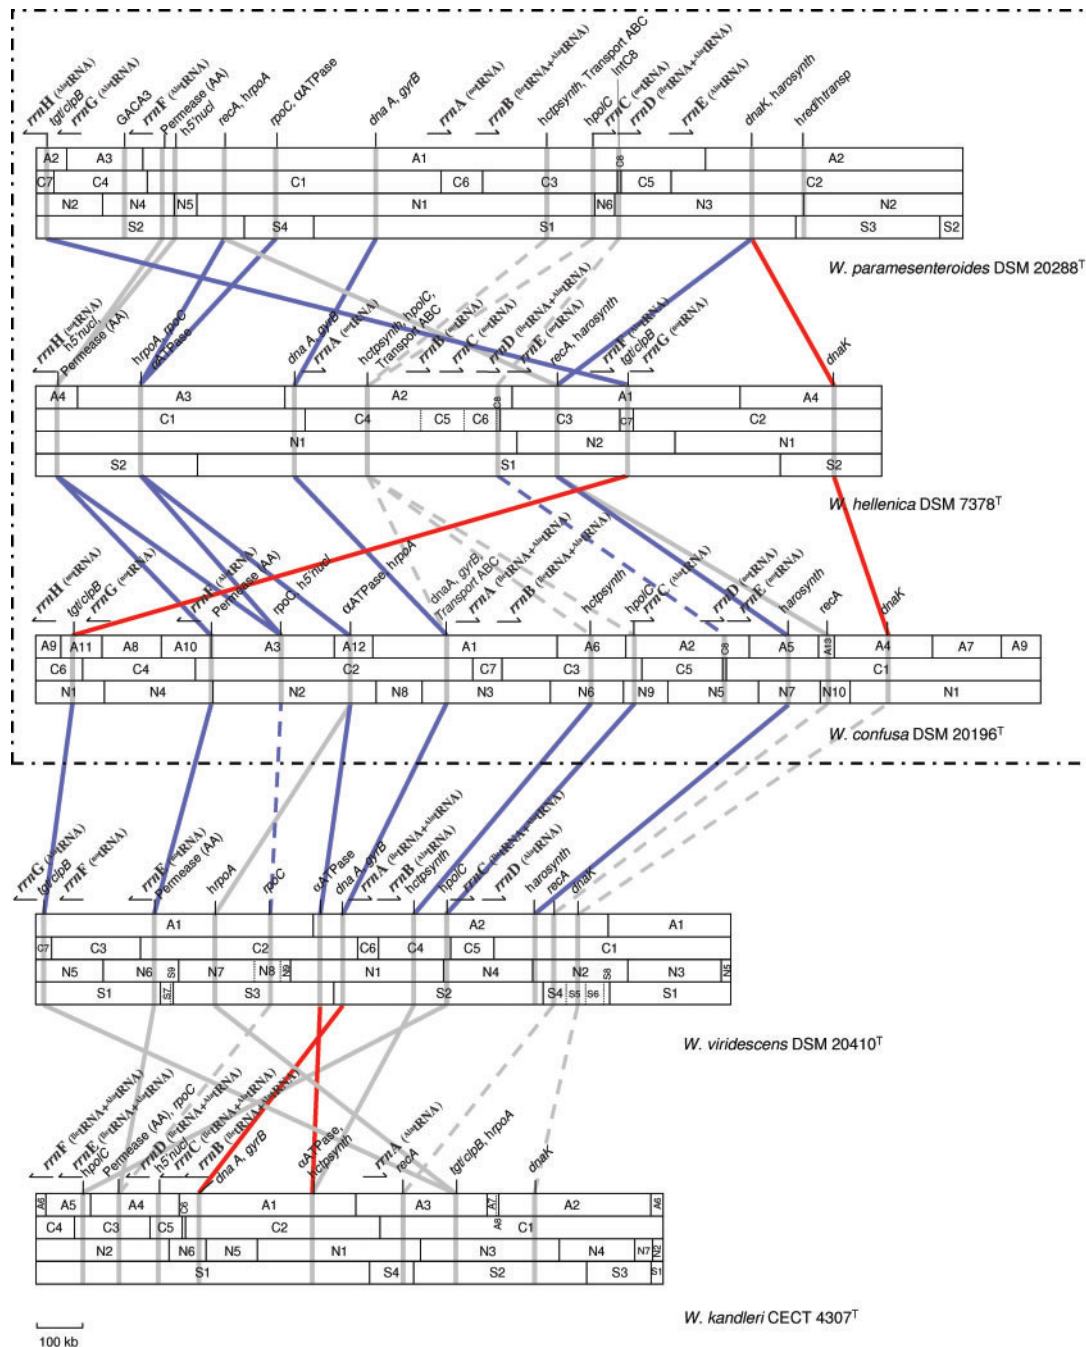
rrnH (AlatRNA)
tgt/clpB
rrnG (AlatRNA)
GACA3
rrnF (AlatRNA)
Permease (AA)
h5'nucl
recA, hrpoA
rpoC, αATPase
dna A, gyrB
rrnA (IletRNA)
rrnB (IletRNA+AlatRNA)
hctpsynth, Transport ABC
IntC8
hpolC
rrnC (IletRNA)
rrnD (IletRNA+AlatRNA)
rrnE (AlatRNA)
dnaK, harosynth
hred/transp

| A2 | A3 | A1 | C8 | A2 |
| C7 | C4 | C1 | C6 | C3 | C5 | C2 |
| N2 | N4 | N5 | N1 | N6 | N3 | N2 |
| S2 | S4 | S1 | S3 | S2 |

W. paramesenteroides DSM 20288$^T$

rrnH (AlatRNA)
h5'nucl, Permease (AA)
hrpoA, rpoC, αATPase
dna A, gyrB
rrnA (IletRNA)
hctpsynth, hpolC, Transport ABC
rrnB (IletRNA)
rrnC (IletRNA)
rrnD (IletRNA+AlatRNA)
rrnE (IletRNA)
recA, harosynth
rrnF (IletRNA)
tgt/clpB
rrnG (IletRNA)
dnaK

| A4 | A3 | A2 | C8 | A1 | A4 |
| C1 | C4 | C5 | C6 | C3 | C7 | C2 |
| N1 | N2 | N1 |
| S2 | S1 | S2 |

W. hellenica DSM 7378$^T$

rrnH (IletRNA)
tgt/clpB
rrnG (IletRNA)
rrnF (AlatRNA)
Permease (AA)
rpoC h5'nucl
αATPase hrpoA
dnaA, gyrB, Transport ABC
rrnA (IletRNA+AlatRNA)
rrnB (IletRNA+AlatRNA)
hctpsynth
hpolC
rrnC (AlatRNA)
rrnD (IletRNA)
rrnE (IletRNA)
harosynth
recA
dnaK

| A9 | A11 | A8 | A10 | A3 | A12 | A1 | A6 | A2 | C8 | A5 | A13 | A4 | A7 | A9 |
| C6 | C4 | C2 | C7 | C3 | C5 | C1 |
| N1 | N4 | N2 | N8 | N3 | N6 | N9 | N5 | N7 | N10 | N1 |

W. confusa DSM 20196$^T$

rrnG (IletRNA)
tgt/clpB
rrnF (IletRNA)
rrnE (IletRNA)
Permease (AA)
hrpoA
rpoC
αATPase
dna A, gyrB
rrnA (IletRNA+AlatRNA)
rrnB (AlatRNA)
hctpsynth
hpolC
rrnC (IletRNA+AlatRNA)
rrnD (AlatRNA)
harosynth
recA
dnaK

| A1 | A2 | A1 |
| C7 | C3 | C2 | C6 | C4 | C5 | C1 |
| N5 | N6 | S9 | N7 | N8 | N9 | N1 | N4 | N2 | S8 | N3 | N5 |
| S1 | S7 | S3 | S2 | S4 | S5 | S6 | S1 |

W. viridescens DSM 20410$^T$

rrnF (IletRNA+AlatRNA)
rrnE (IletRNA+AlatRNA)
hpolC
Permease (AA), rpoC
h5'nucl
rrnD (IletRNA+AlatRNA)
rrnC (IletRNA+AlatRNA)
rrnB (IletRNA+AlatRNA)
dna A, gyrB
αATPase, hctpsynth
rrnA (AlatRNA)
recA
tgt/clpB, hrpoA
dnaK

| A6 | A5 | A4 | C8 | A1 | A3 | A7 | A2 | A6 |
| C4 | C3 | C5 | C2 | A8 | C1 |
| N2 | N6 | N5 | N1 | N3 | N4 | N7 | N2 |
| S1 | S4 | S2 | S3 | S1 |

W. kandleri CECT 4307$^T$

100 kb